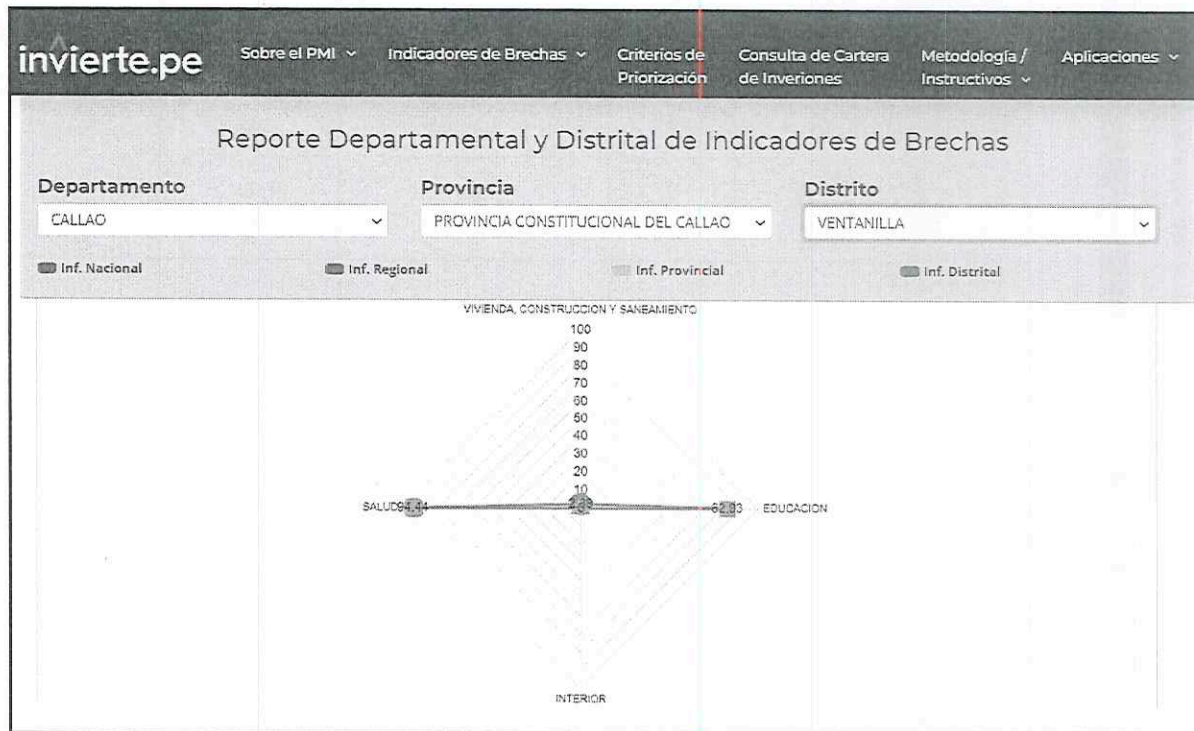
invierte.pe Sobre el PMI Indicadores de Brechas Criterios de Priorización Consulta de Cartera de Inveriones Metodología / Instructivos Aplicaciones

Reporte Departamental y Distrital de Indicadores de Brechas

Departamento
CALLAO

Provincia
PROVINCIA CONSTITUCIONAL DEL CALLAO

Distrito
VENTANILLA

Inf. Nacional Inf. Regional Inf. Provincial Inf. Distrital

VIVIENDA, CONSTRUCCION Y SANEAMIENTO
100
90
80
70
60
50
40
30
20
10
SALUD 94.44
2.33
62.83 EDUCACION
INTERIOR